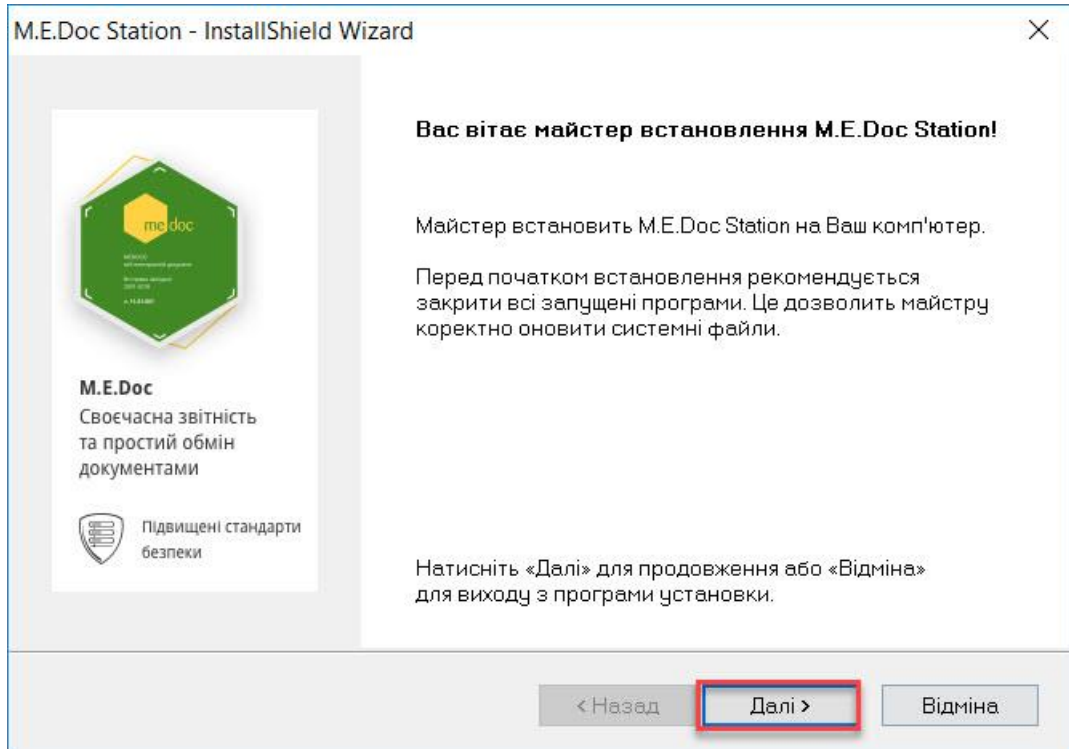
M.E.Doc Station - InstallShield Wizard

×

me doc

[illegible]

M.E.Doc
Своєчасна звітність та простий обмін документами

Підвищені стандарти безпеки

Вас вітає майстер встановлення M.E.Doc Station!

Майстер встановить M.E.Doc Station на Ваш комп'ютер.

Перед початком встановлення рекомендується закрити всі запущені програми. Це дозволить майстру коректно оновити системні файли.

Натисніть «Далі» для продовження або «Відміна» для виходу з програми установки.

< Назад

Далі >

Відміна